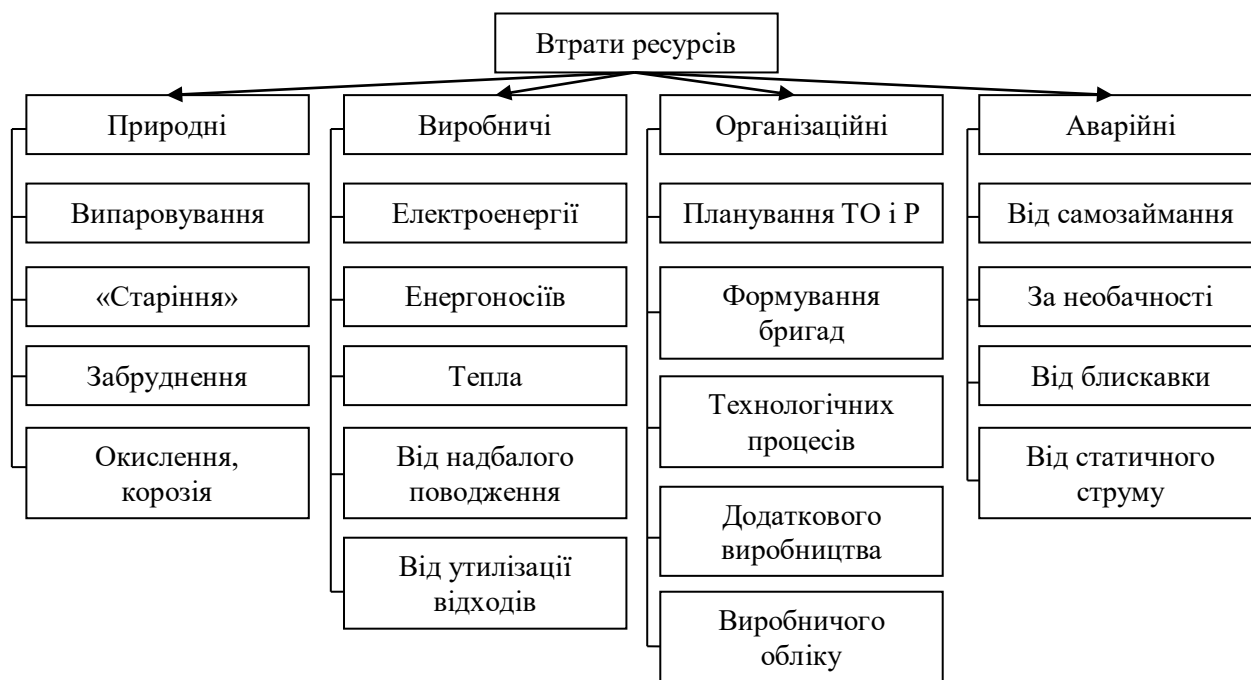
Втрати ресурсів

Природні

Випаровування

«Старіння»

Забруднення

Окислення, корозія

Виробничі

Електроенергії

Енергоносіїв

Тепла

Від надбалого поводження

Від утилізації відходів

Організаційні

Планування ТО і Р

Формування бригад

Технологічних процесів

Додаткового виробництва

Виробничого обліку

Аварійні

Від самозаймання

За необачності

Від блискавки

Від статичного струму